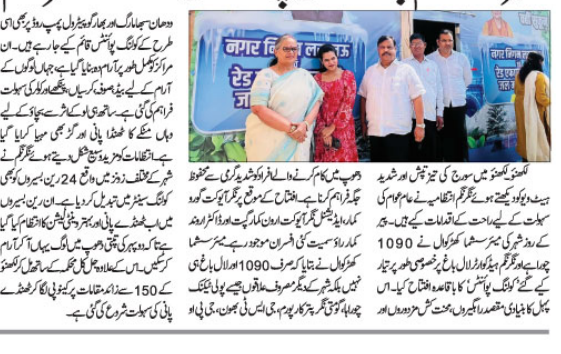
ودھان سبھا مارگ اور بھارگو سینٹرل پمپ روٹ پر بھی اسی طرح کے کولنگ پوائنٹس قائم کئے جا رہے ہیں۔ ان مراکز کو مکمل طور پر آرام دہ بنایا گیا ہے، جہاں لوگوں کے آرام کے لیے صوفے، کرسیاں، پنکھے اور کولر کی سہولت فراہم کی گئی ہے۔ ساتھ ہی لوک کے شربت سجاوٹ کے بھی وہاں مٹکے کا ٹھنڈا پانی اور گڑ بھی مہیا کرایا گیا ہے۔ انتظامات کو مزید منظم شکل دیتے ہوئے نگر نگم نے شہر کے مختلف زونز میں واقع 24 رین بسیروں کو بھی کولنگ سینٹر میں تبدیل کر دیا ہے۔ ان رین بسیروں میں اب ٹھنڈے پانی اور بہترین وینٹیلیشن کا انتظام کیا گیا ہے تاکہ کوئی بھی تپتی دھوپ میں لوگ یہاں آ کر آرام کر سکیں۔ اس کے علاوہ جل محکمہ کے ساتھ مل کر لکھنؤ کے 150 سے زائد مقامات پر پیاؤ لگا کر ٹھنڈے پانی کی سہولت شروع کر دی گئی ہے۔

نگر نگم لکھنؤ
ریڈ
جل

لکھنؤ لکھنؤ میں سورج کی تیز تپش اور شدید ہیٹ ویو کو دیکھتے ہوئے نگر نگم انتظامیہ نے عام عوام کی سہولت کے لیے راحت کے اقدامات کیے ہیں۔ میئر سشما کھرکوال نے 1090 چوراہے اور گنگم ہیڈ کوارٹر لال باغ پر خصوصی طور پر تیار کیے گئے "کولنگ پوائنٹس" کا باقاعدہ افتتاح کیا۔ اس پہل کا بنیادی مقصد راہگیروں، محنت کش مزدوروں اور دھوپ میں کام کرنے والے افراد کو شدید گرمی سے محفوظ جگہ فراہم کرنا ہے۔ افتتاح کے موقع پر نگر آیوکت گورو کمار، ایڈیشنل نگر آیوکت ارون کمار گپت اور ڈاکٹر اروند کمار راؤ سمیت کئی افسران موجود رہے۔ میئر سشما کھرکوال نے بتایا کہ صرف 1090 اور لال باغ ہی نہیں بلکہ شہر کے دیگر مصروف مقامات جیسے پولی ٹیکنک چوراہا، گومتی نگر، پترکار پورم، جی پی او، جی پی او اور